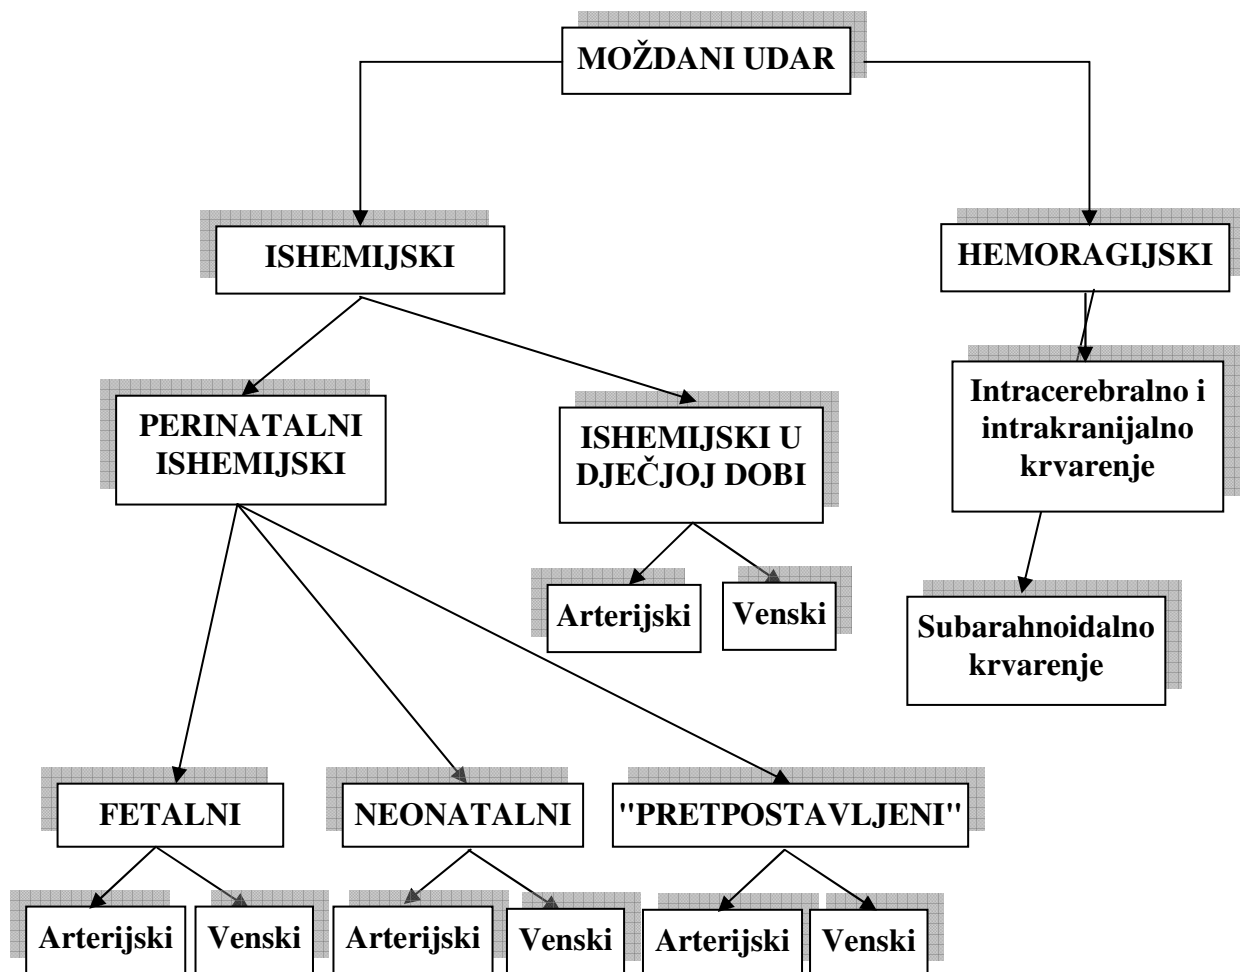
MOŽDANI UDAR

ISHEMIJSKI

HEMORAGIJSKI

PERINATALNI ISHEMIJSKI

ISHEMIJSKI U DJEČJOJ DOBI

Intracerebralno i intrakranijalno krvarenje

Arterijski

Venski

Subarahnoidalno krvarenje

FETALNI

NEONATALNI

"PRETPOSTAVLJENI"

Arterijski

Venski

Arterijski

Venski

Arterijski

Venski